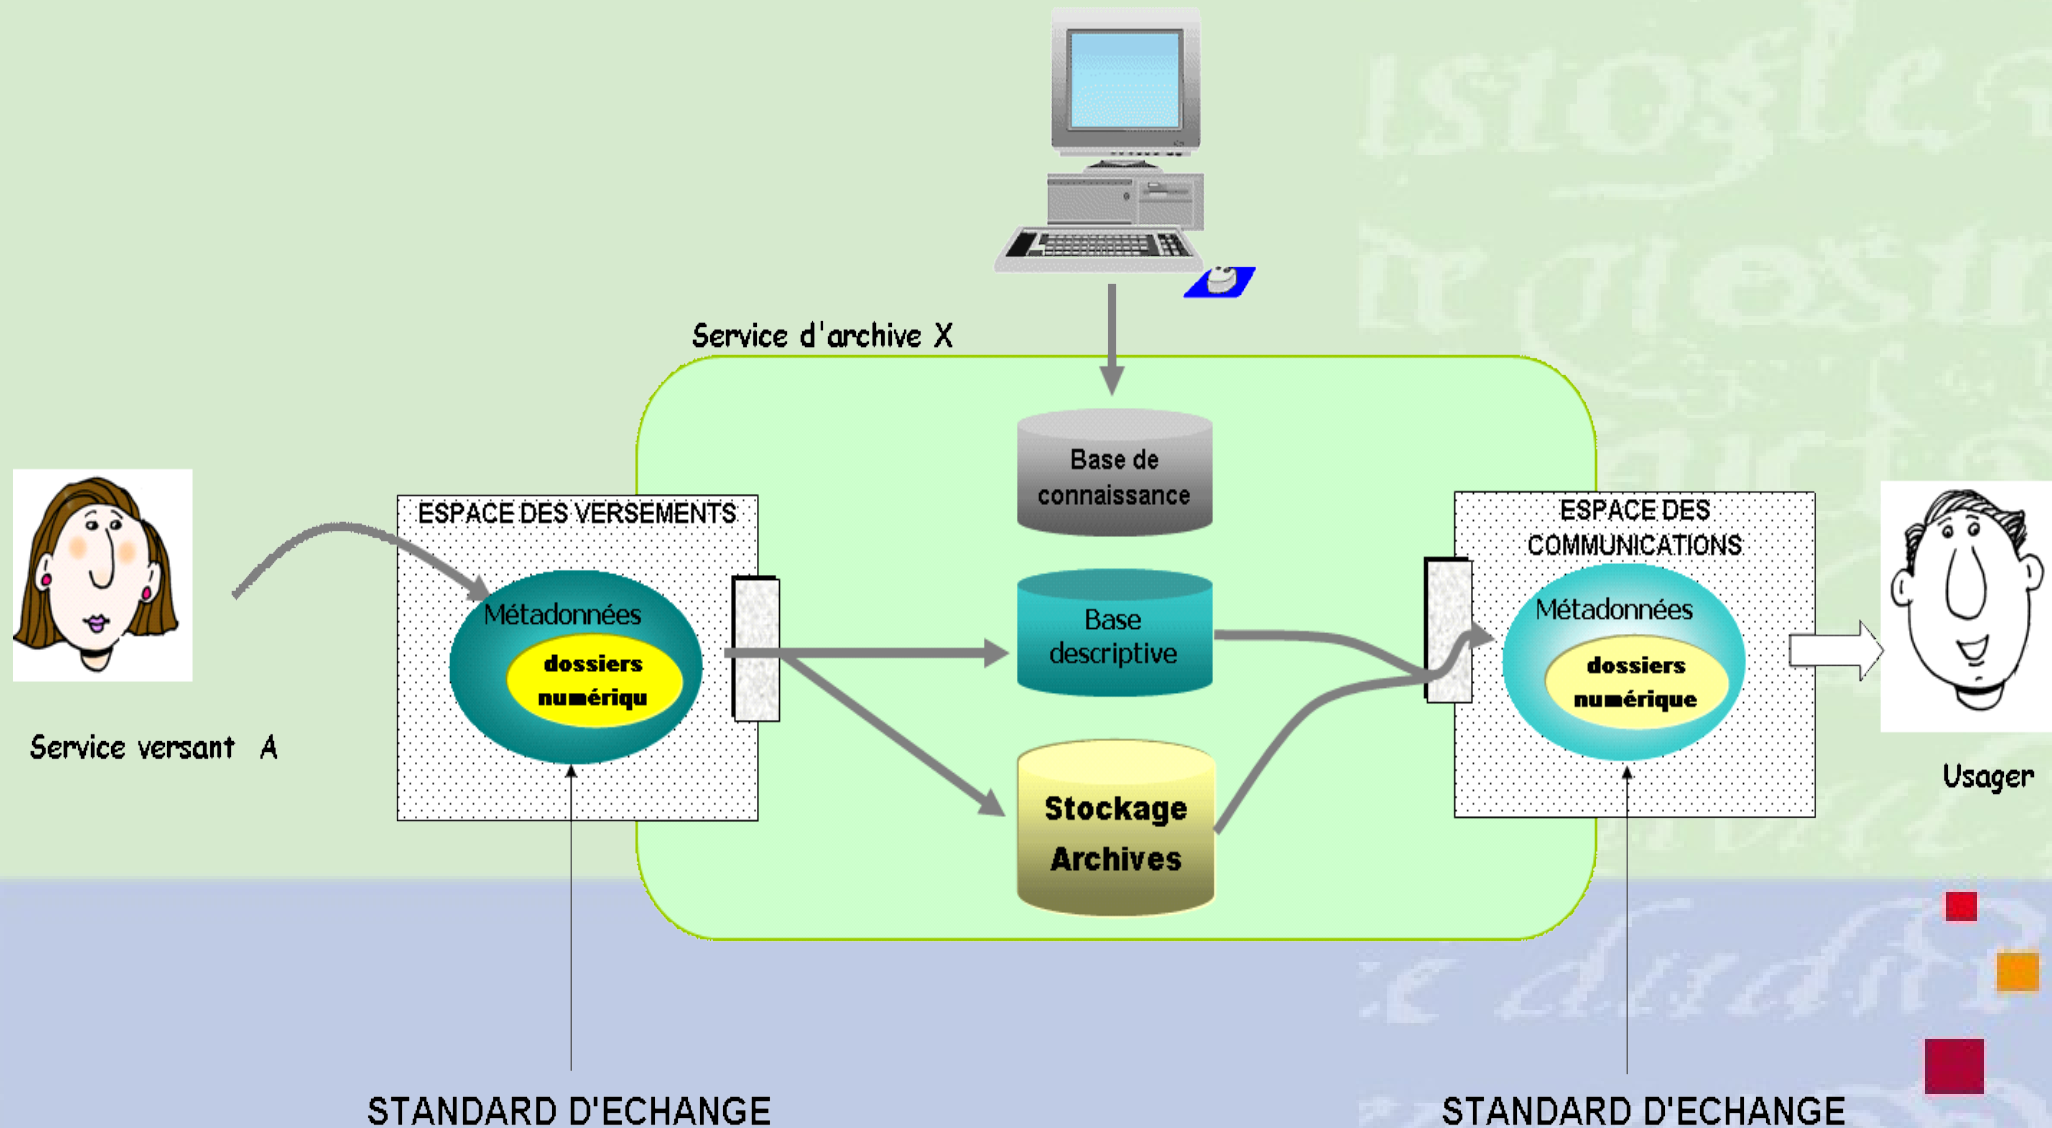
Service d'archive X

Base de connaissance

ESPACE DES VERSEMENTS

Métadonnées

dossiers numériqu

Base descriptive

ESPACE DES COMMUNICATIONS

Métadonnées

dossiers numérique

Service versant A

Stockage Archives

Usager

STANDARD D'ECHANGE

STANDARD D'ECHANGE